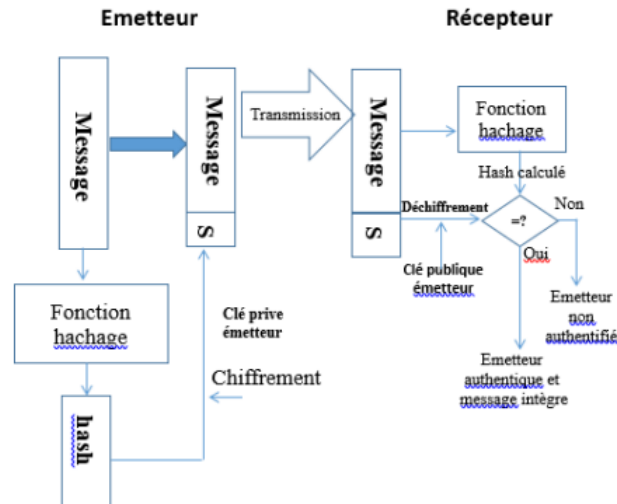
Emetteur

Récepteur

Message

Message

S

Transmission

Message

S

Fonction hachage

Hash calculé

Déchiffrement

=?

Non

Oui

Clé publique émetteur

Emetteur non authentifié

Emetteur authentique et message intègre

Fonction hachage

Clé prive émetteur

Chiffrement

hash